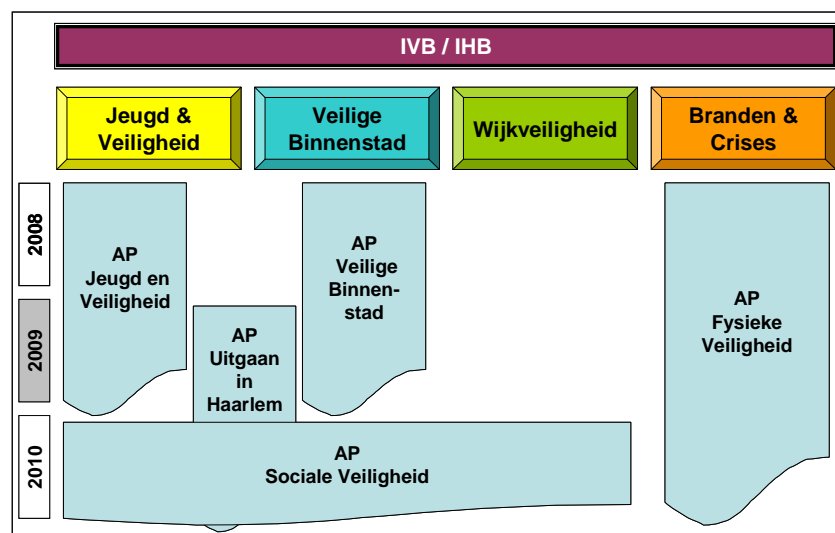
IVB / IHB

Jeugd & Veiligheid

Veilige Binnenstad

Wijkveiligheid

Branden & Crises

2008

2009

2010

AP Jeugd en Veiligheid

AP Uitgaan in Haarlem

AP Veilige Binnenstad

AP Fysieke Veiligheid

AP Sociale Veiligheid